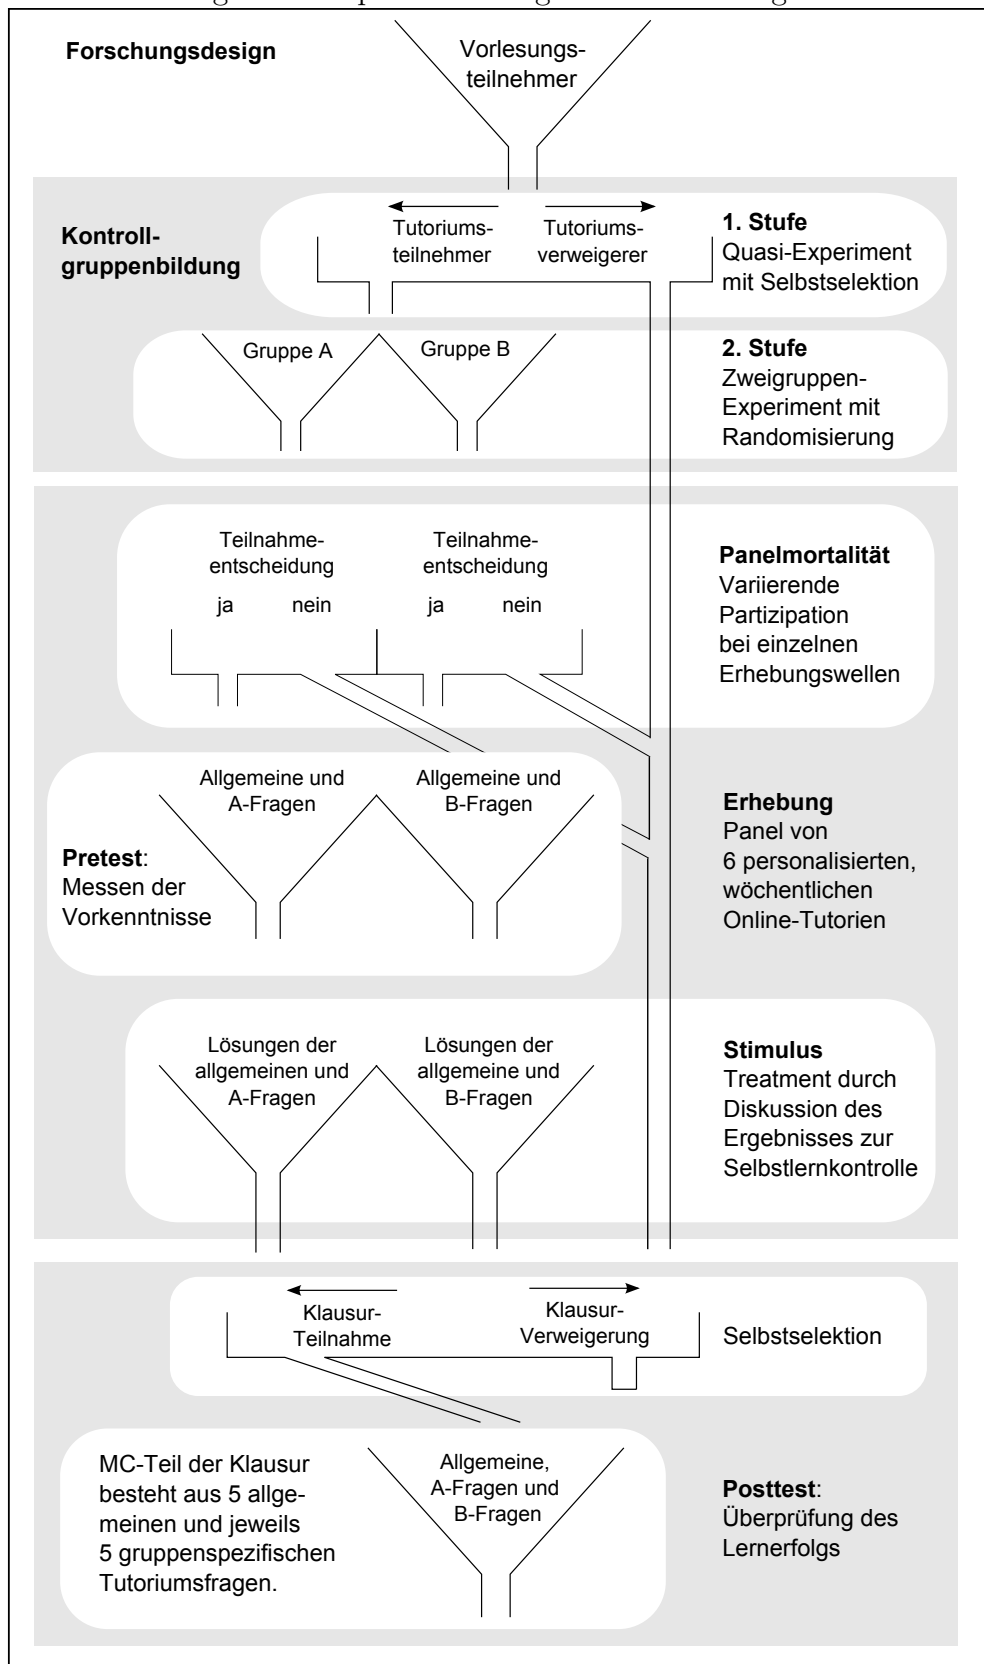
Forschungsdesign

Vorlesungsteilnehmer

Kontrollgruppenbildung

Tutoriumsteilnehmer

Tutoriumsverweigerer

1. Stufe
Quasi-Experiment mit Selbstselektion

Gruppe A

Gruppe B

2. Stufe
Zweigruppen-Experiment mit Randomisierung

Teilnahmeentscheidung
ja nein

Teilnahmeentscheidung
ja nein

Panelmortalität
Variierende Partizipation bei einzelnen Erhebungswellen

Allgemeine und A-Fragen

Allgemeine und B-Fragen

Pretest: Messen der Vorkenntnisse

Erhebung
Panel von 6 personalisierten, wöchentlichen Online-Tutorien

Lösungen der allgemeinen und A-Fragen

Lösungen der allgemeine und B-Fragen

Stimulus
Treatment durch Diskussion des Ergebnisses zur Selbstlernkontrolle

Klausur-Teilnahme

Klausur-Verweigerung

Selbstselektion

MC-Teil der Klausur besteht aus 5 allgemeinen und jeweils 5 gruppenspezifischen Tutoriumsfragen.

Allgemeine, A-Fragen und B-Fragen

Posttest: Überprüfung des Lernerfolgs